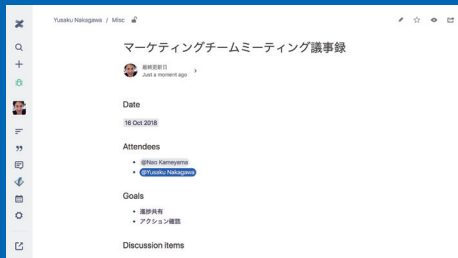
Yusaku Nakagawa / Misc

マーケティングチームミーティング議事録

最終更新日
Just a moment ago

Date

16 Oct 2018

Attendees

- @Neo Kameyama
- @Yusaku Nakagawa

Goals

- 進捗共有
- アクション確認

Discussion items